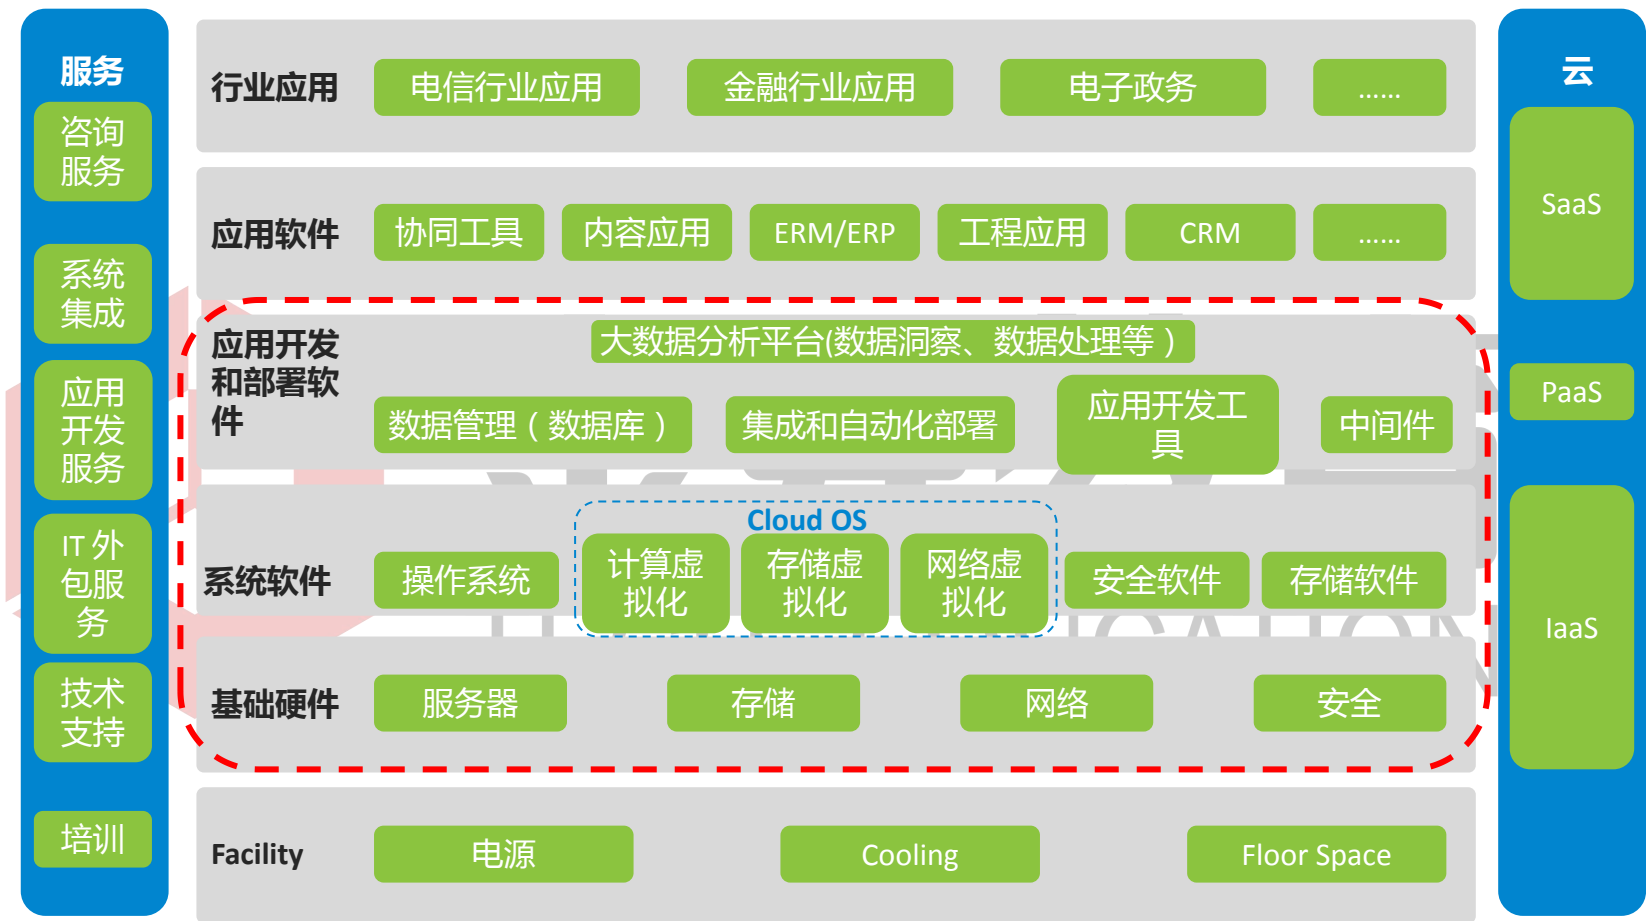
服务

咨询服务

系统集成

应用开发服务

IT 外包服务

技术支持

培训

行业应用

电信行业应用

金融行业应用

电子政务

……

应用软件

协同工具

内容应用

ERM/ERP

工程应用

CRM

……

应用开发和部署软件

大数据分析平台(数据洞察、数据处理等）

数据管理（数据库）

集成和自动化部署

应用开发工具

中间件

系统软件

操作系统

Cloud OS

计算虚拟化

存储虚拟化

网络虚拟化

安全软件

存储软件

基础硬件

服务器

存储

网络

安全

Facility

电源

Cooling

Floor Space

云

SaaS

PaaS

IaaS